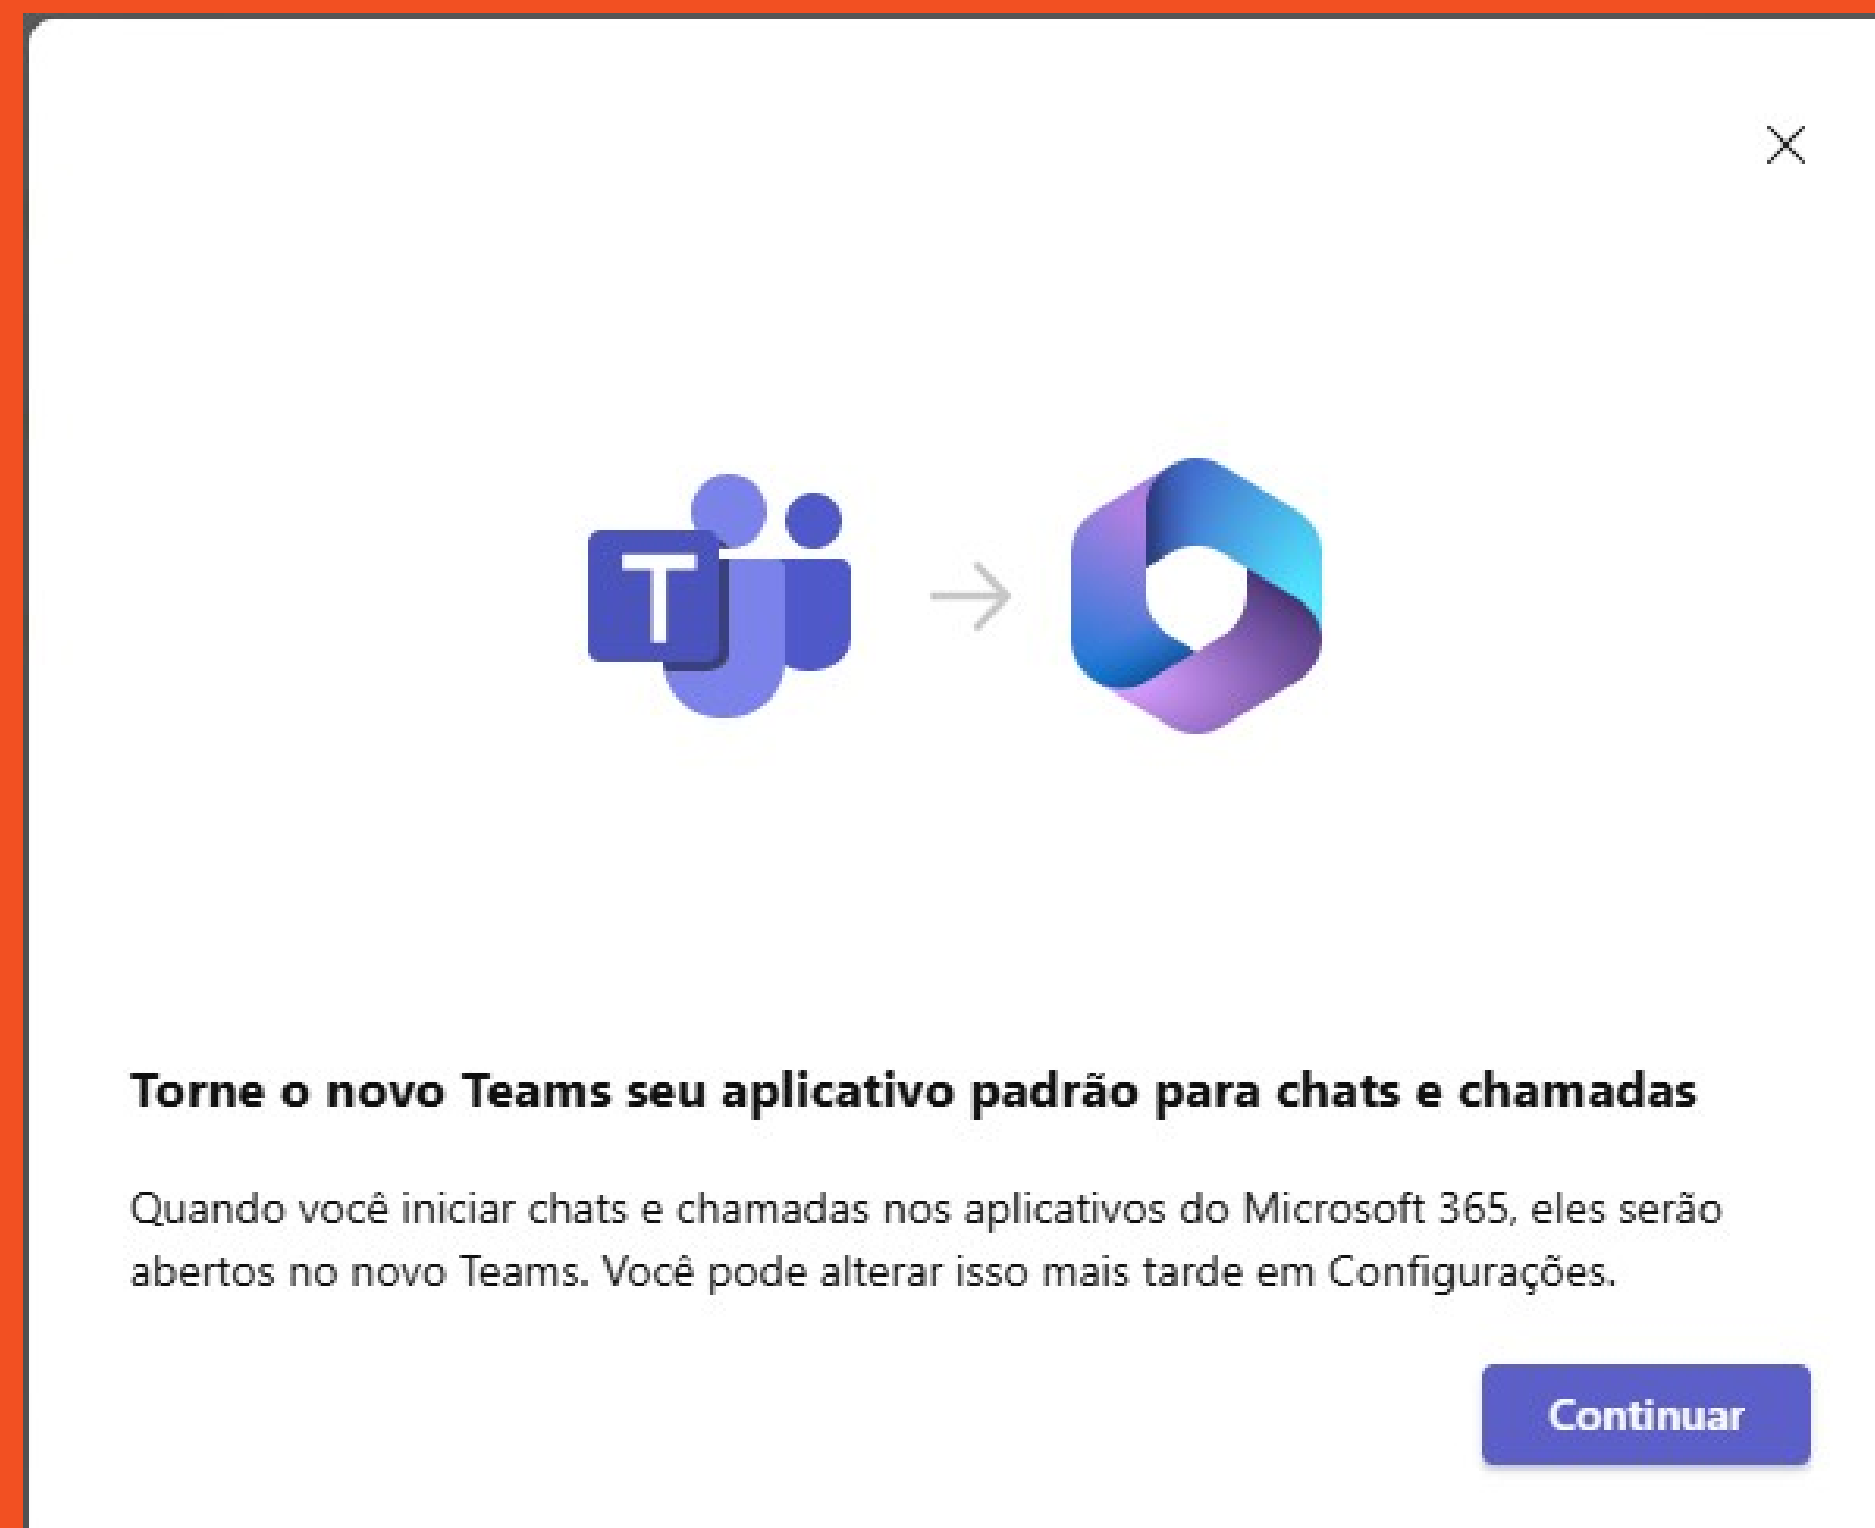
T

Torne o novo Teams seu aplicativo padrão para chats e chamadas

Quando você iniciar chats e chamadas nos aplicativos do Microsoft 365, eles serão abertos no novo Teams. Você pode alterar isso mais tarde em Configurações.

Continuar